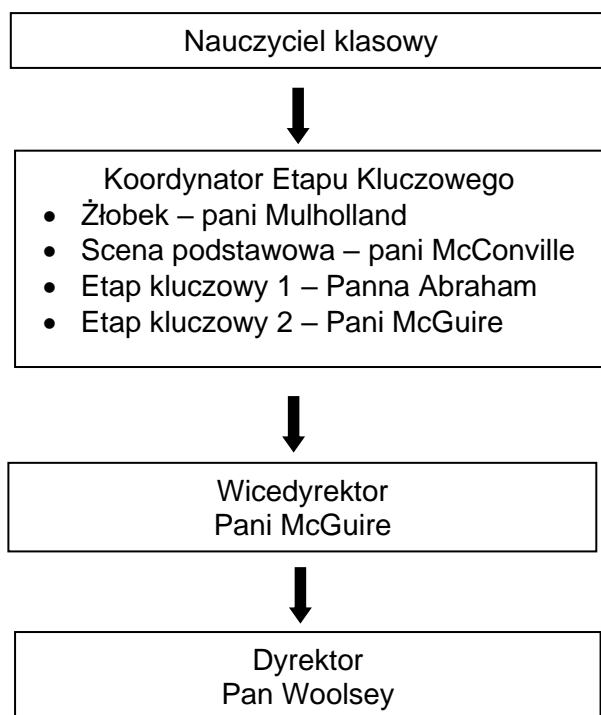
Nauczyciel klasowy

Koordynator Etapu Kluczowego
- Żłobek – pani Mulholland
- Scena podstawowa – pani McConville
- Etap kluczowy 1 – Panna Abraham
- Etap kluczowy 2 – Pani McGuire

Wicedyrektor
Pani McGuire

Dyrektor
Pan Woolsey